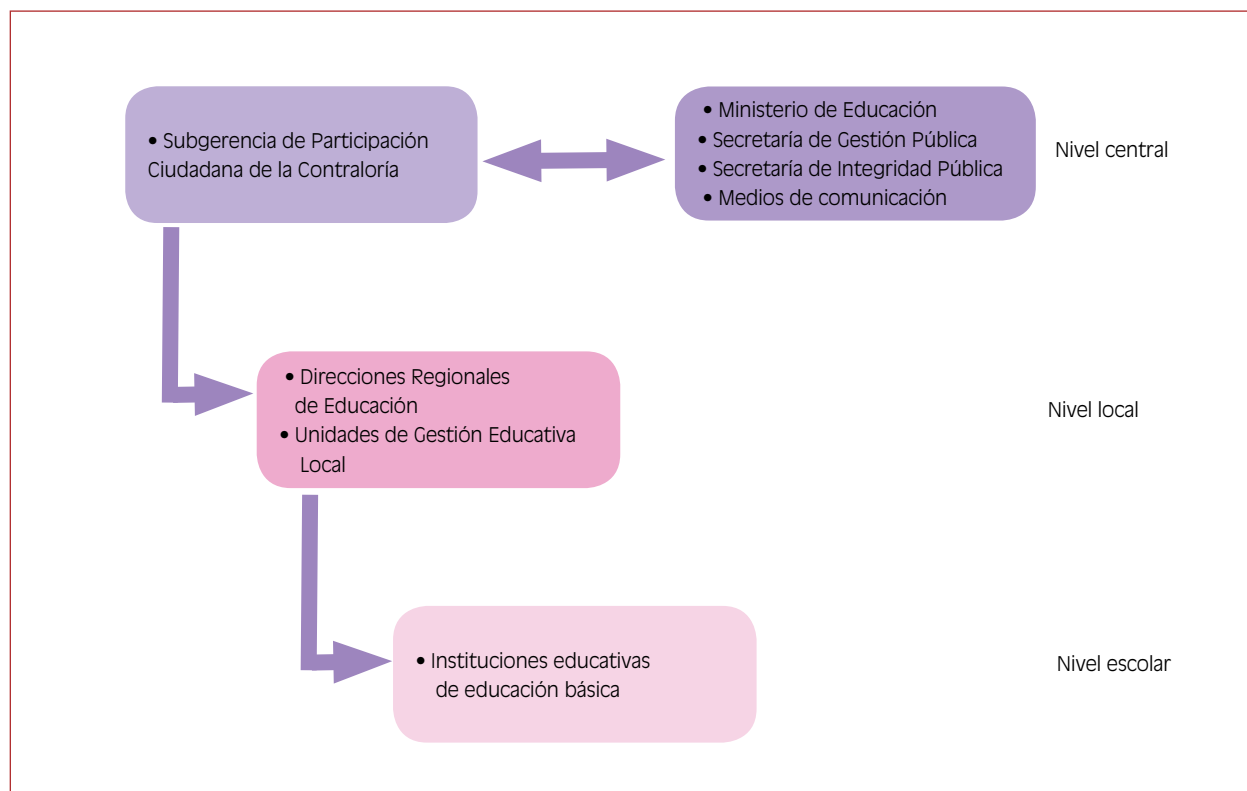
• Subgerencia de Participación Ciudadana de la Contraloría

• Ministerio de Educación
• Secretaría de Gestión Pública
• Secretaría de Integridad Pública
• Medios de comunicación

Nivel central

• Direcciones Regionales de Educación
• Unidades de Gestión Educativa Local

Nivel local

• Instituciones educativas de educación básica

Nivel escolar